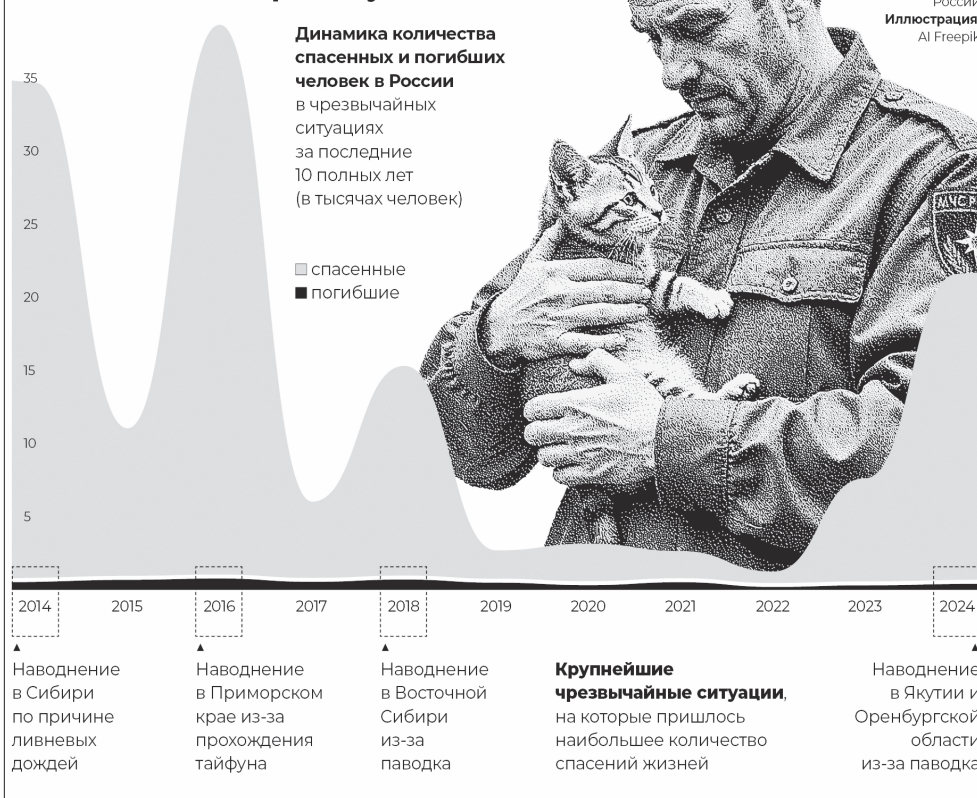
Росси
Иллюстрация
AI Freepik

Динамика количества спасенных и погибших человек в России в чрезвычайных ситуациях за последние 10 полных лет (в тысячах человек)

спасенные
погибшие

35
30
25
20
15
10
5

2014 2015 2016 2017 2018 2019 2020 2021 2022 2023 2024

Наводнение в Сибири по причине ливневых дождей

Наводнение в Приморском крае из-за прохождения тайфуна

Наводнение в Восточной Сибири из-за паводка

Крупнейшие чрезвычайные ситуации, на которые пришлось наибольшее количество спасений жизней

Наводнение в Якутии и Оренбургской области из-за паводка